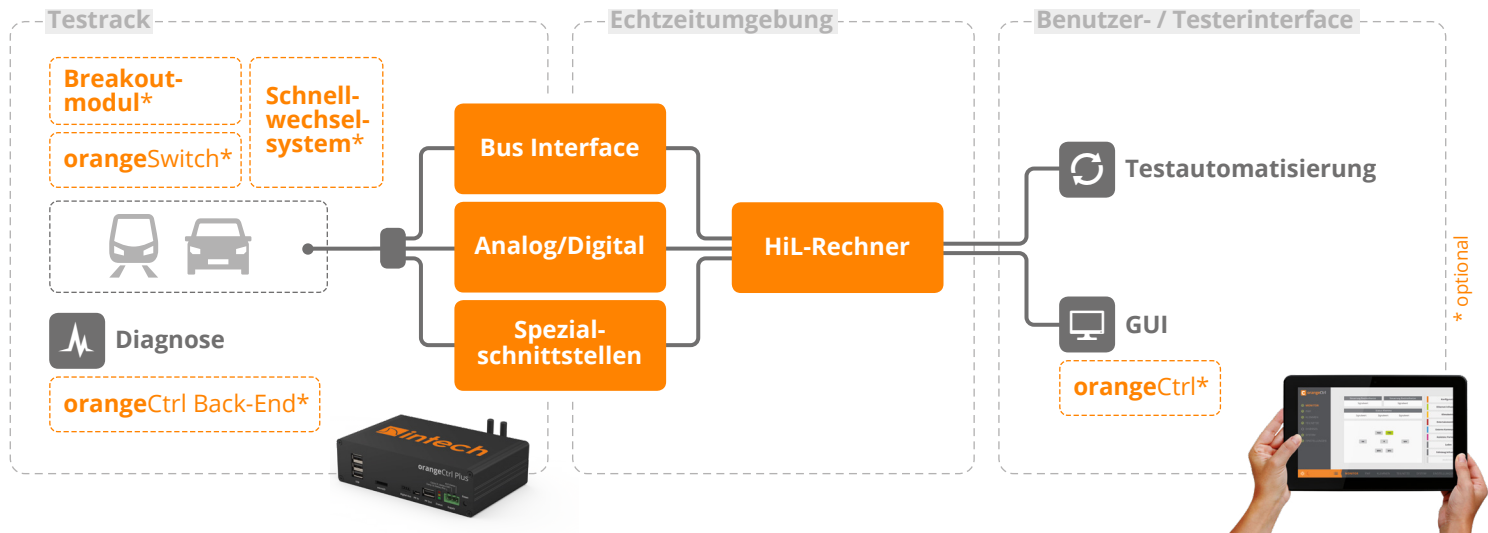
Testrack

Breakoutmodul*

Schnellwechselsystem*

orangeSwitch*

Diagnose

orangeCtrl Back-End*

intech

orangeCtrl Plus

Echtzeitumgebung

Bus Interface

Analog/Digital

Spezialschnittstellen

HiL-Rechner

Benutzer- / Testerinterface

Testautomatisierung

GUI

orangeCtrl*

* optional